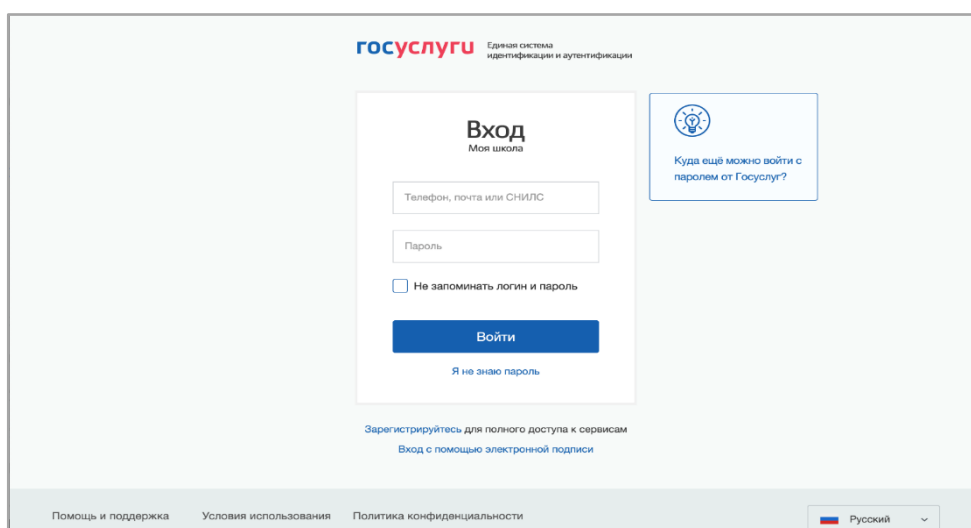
госуслуги Единая система идентификации и аутентификации

Вход
Моя школа

Телефон, почта или СНИЛС

Пароль

Не запоминать логин и пароль

Войти

Я не знаю пароль

Куда ещё можно войти с паролем от Госуслуг?

Зарегистрируйтесь для полного доступа к сервисам

Вход с помощью электронной подписи

Помощь и поддержка Условия использования Политика конфиденциальности

Русский